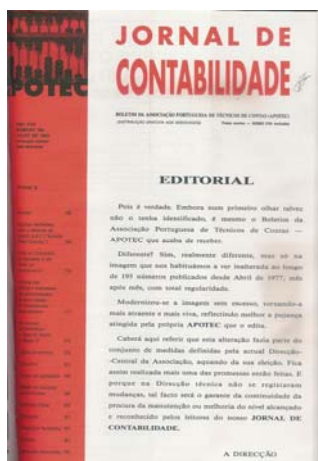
JORNAL DE
CONTABILIDADE

APOTEC

BOLETIM DA ASSOCIAÇÃO PORTUGUESA DE TÉCNICOS DE CONTAS (APOTEC)

EDITORIAL

Pois é verdade. Embora num primeiro olhar talvez não o tenha identificado, é mesmo o Boletim da Associação Portuguesa de Técnicos de Contas – APOTEC que acaba de receber.

Diferente? Sim, realmente diferente, mas só na imagem que nos habituámos a ver realizada ao longo de 193 números publicados desde Abril de 1977, mês após mês, com total regularidade.

Modernizou-se a imagem sem excesso, tornando-a mais atraente e mais viva, reflectindo melhor a pujança atingida pela própria APOTEC que o edita.

Caberá aqui referir que esta alteração faz parte do conjunto de medidas definidas pela actual Direcção-Central da Associação, aquando da sua eleição. Fica assim realizada mais uma das promessas então feitas. E porque na Direcção técnica não se registaram mudanças, tal facto será o garante da continuidade da procura da manutenção ou melhoria do nível alcançado e reconhecido pelos leitores do nosso JORNAL DE CONTABILIDADE.

A DIRECÇÃO